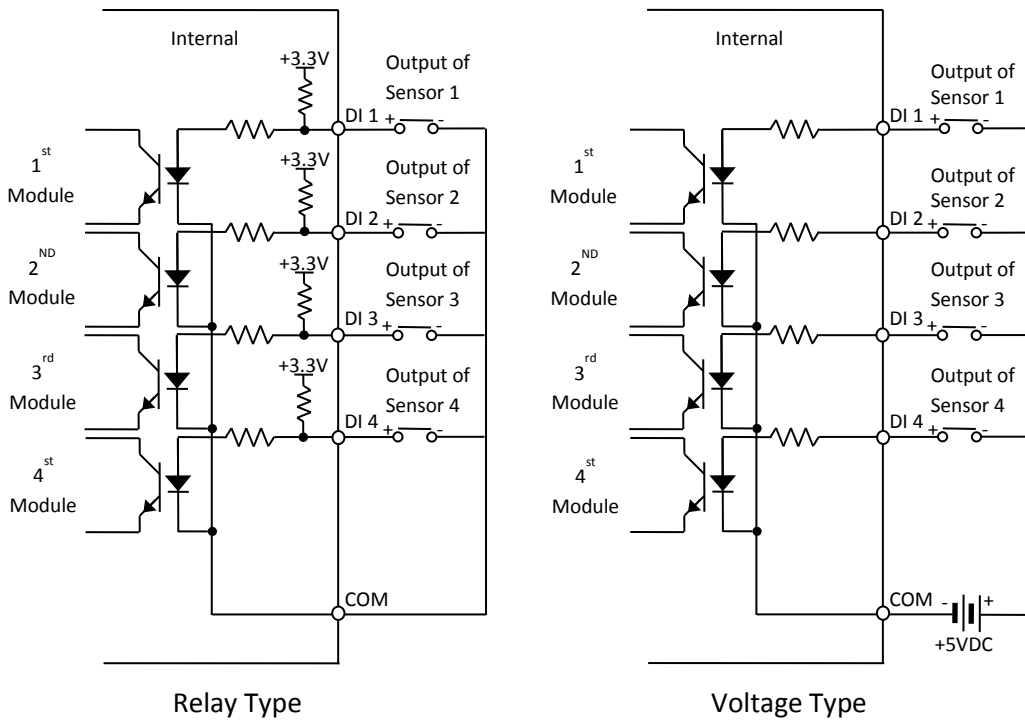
Internal

+3.3V

Output of Sensor 1

DI 1 + -

$1^{st}$ Module

+3.3V

Output of Sensor 2

DI 2 + -

$2^{ND}$ Module

+3.3V

Output of Sensor 3

DI 3 + -

$3^{rd}$ Module

+3.3V

Output of Sensor 4

DI 4 + -

$4^{st}$ Module

COM

Relay Type

Internal

Output of Sensor 1

DI 1 + -

$1^{st}$ Module

Output of Sensor 2

DI 2 + -

$2^{ND}$ Module

Output of Sensor 3

DI 3 + -

$3^{rd}$ Module

Output of Sensor 4

DI 4 + -

$4^{st}$ Module

COM - +

+5VDC

Voltage Type